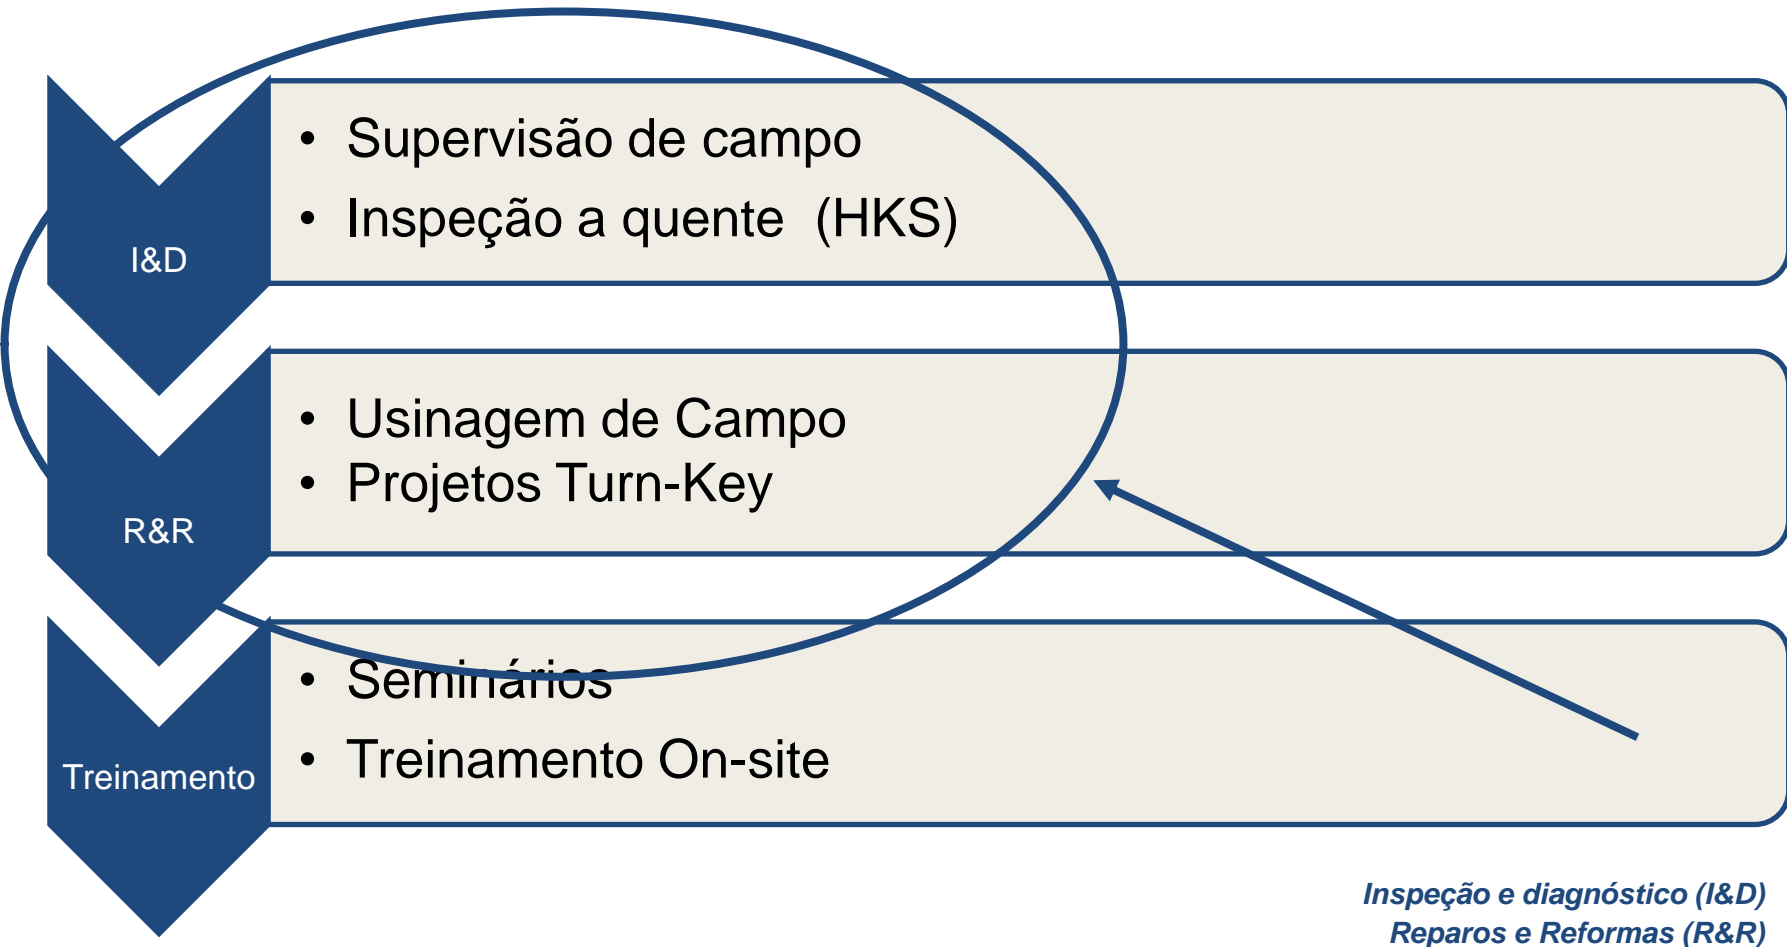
I&D

- Supervisão de campo
- Inspeção a quente (HKS)

R&R

- Usinagem de Campo
- Projetos Turn-Key

Treinamento

- Seminários
- Treinamento On-site

Inspeção e diagnóstico (I&D)
Reparos e Reformas (R&R)